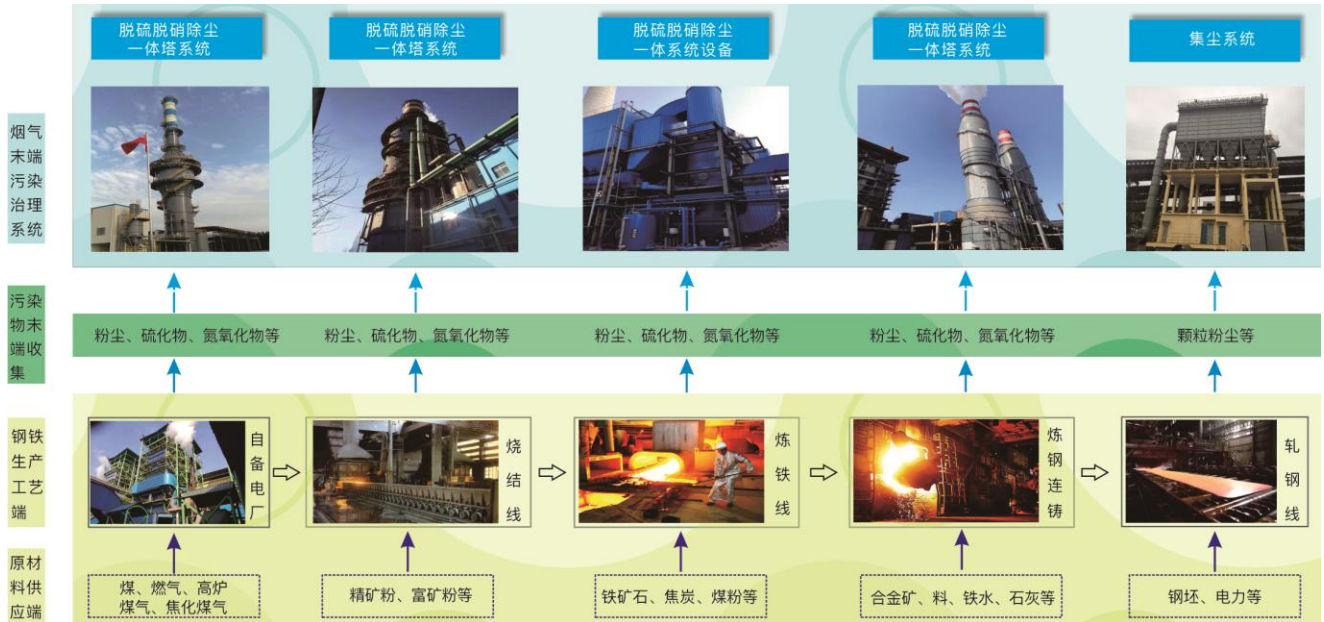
烟气末端污染治理系统

脱硫脱硝除尘一体塔系统

脱硫脱硝除尘一体塔系统

脱硫脱硝除尘一体系统设备

脱硫脱硝除尘一体塔系统

集尘系统

污染物末端收集

粉尘、硫化物、氮氧化物等

粉尘、硫化物、氮氧化物等

粉尘、硫化物、氮氧化物等

粉尘、硫化物、氮氧化物等

颗粒粉尘等

钢铁生产工艺端

自备电厂

烧结线

炼铁线

炼钢连铸

轧钢线

原材料供应端

煤、燃气、高炉煤气、焦化煤气

精矿粉、富矿粉等

铁矿石、焦炭、煤粉等

合金矿、料、铁水、石灰等

钢坯、电力等